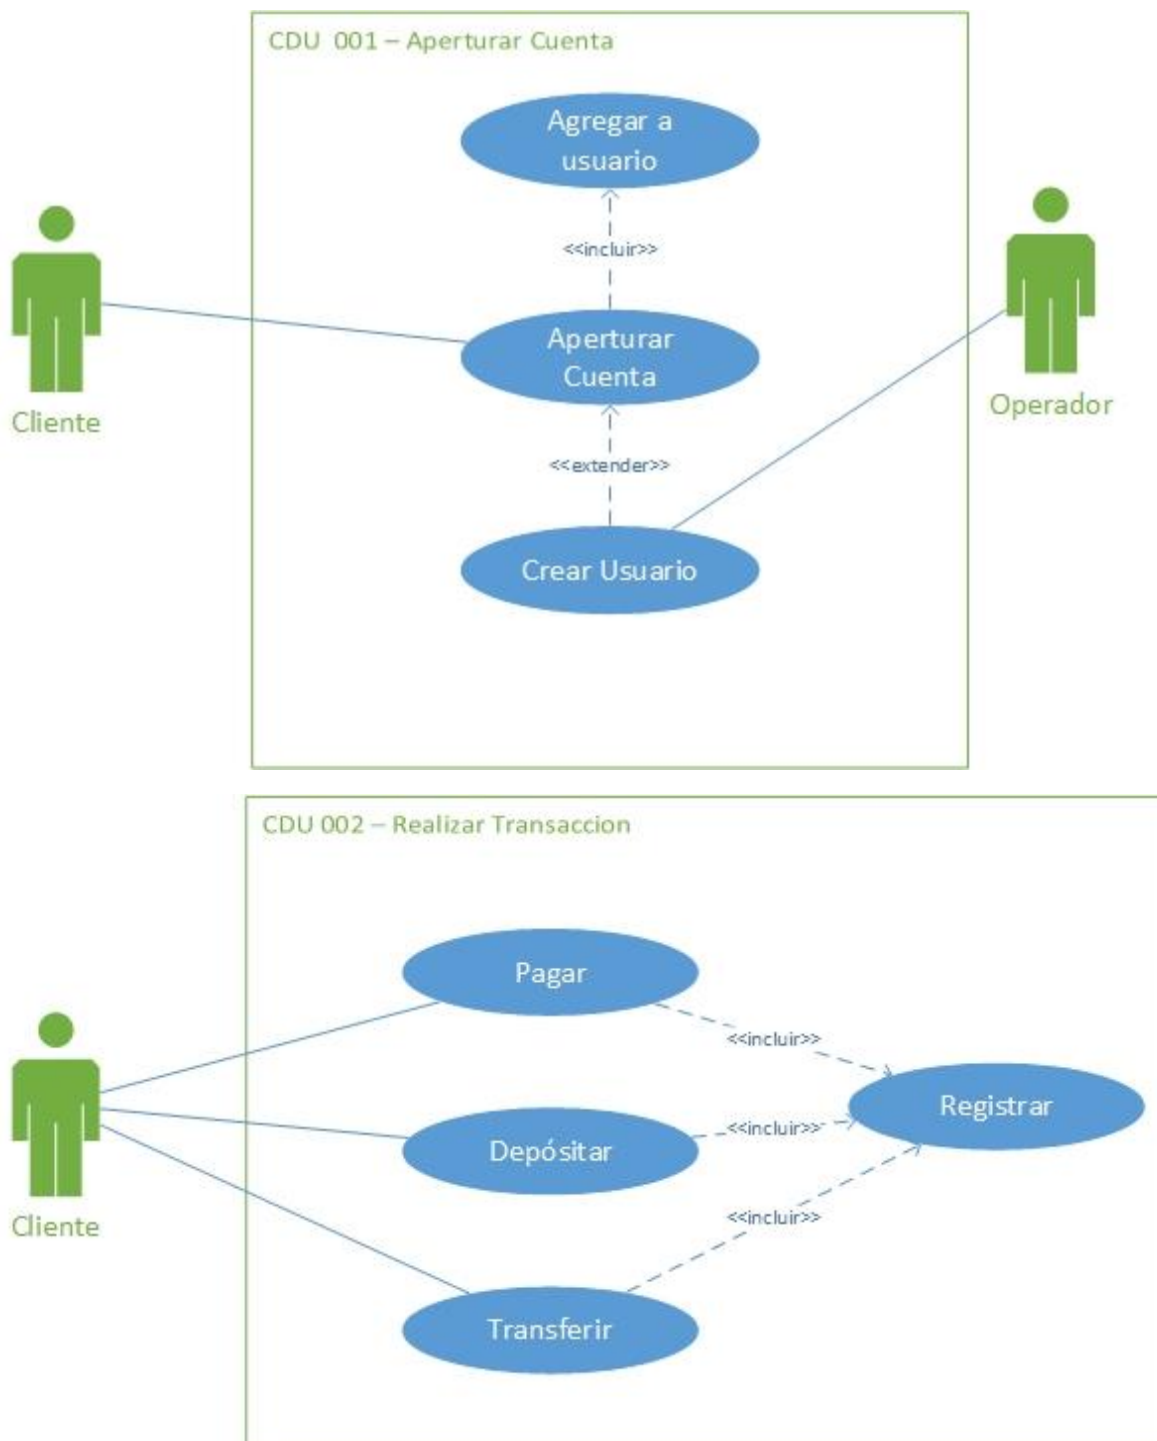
CDU 001 – Aperturar Cuenta

Agregar a usuario

<<incluir>>

Cliente

Aperturar Cuenta

Operador

<<extender>>

Crear Usuario

CDU 002 – Realizar Transaccion

Pagar

<<incluir>>

Cliente

Depósitar

<<incluir>>

Registrar

<<incluir>>

Transferir